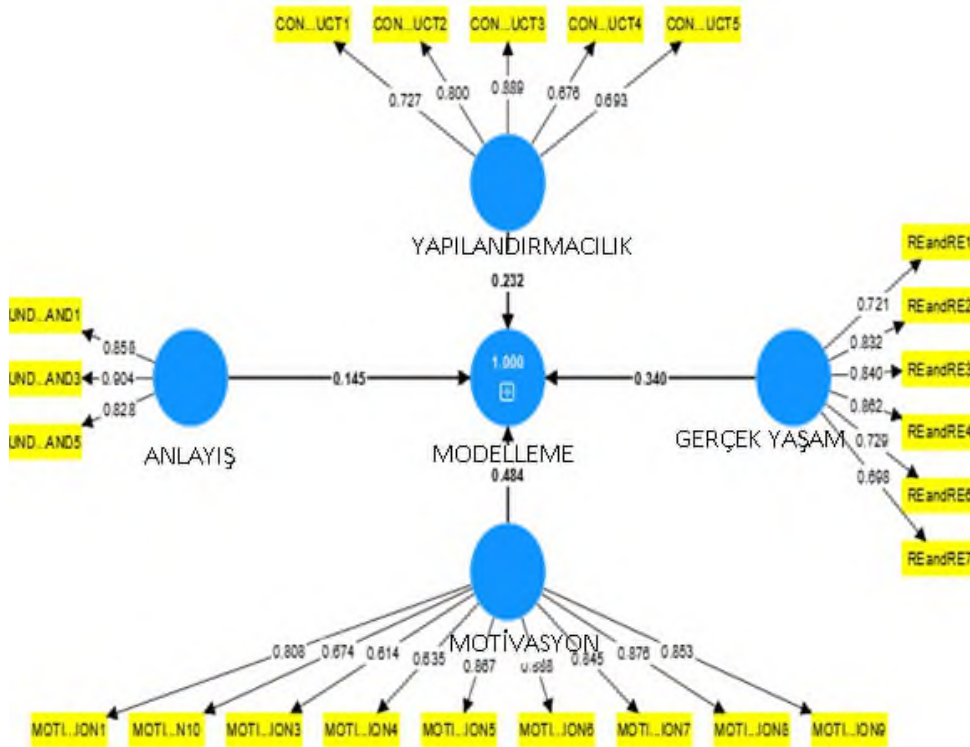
CON...UCT1
CON...UCT2
CON...UCT3
CON...UCT4
CON...UCT5

0.727
0.800
0.889
0.676
0.693

YAPILANDIRMACILIK

0.232

UND...AND1
UND...AND3
UND...AND5

0.858
0.904
0.828

ANLAYIŞ

0.145

1.000

MODELLEME

0.340

REandRE1
REandRE2
REandRE3
REandRE4
REandRE6
REandRE7

0.721
0.832
0.840
0.862
0.729
0.698

GERÇEK YAŞAM

0.484

MOTİVASYON

0.808
0.674
0.614
0.835
0.867
0.898
0.845
0.876
0.853

MOTI...ION1
MOTI...N10
MOTI...ION3
MOTI...ION4
MOTI...ION5
MOTI...ION6
MOTI...ION7
MOTI...ION8
MOTI...ION9